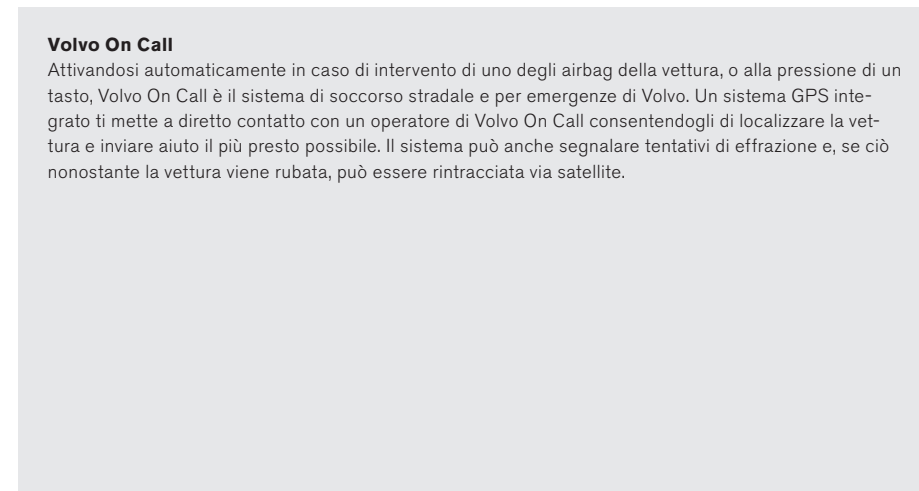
**Volvo On Call**
Attivandosi automaticamente in caso di intervento di uno degli airbag della vettura, o alla pressione di un tasto, Volvo On Call è il sistema di soccorso stradale e per emergenze di Volvo. Un sistema GPS integrato ti mette a diretto contatto con un operatore di Volvo On Call consentendogli di localizzare la vettura e inviare aiuto il più presto possibile. Il sistema può anche segnalare tentativi di effrazione e, se ciò nonostante la vettura viene rubata, può essere rintracciata via satellite.